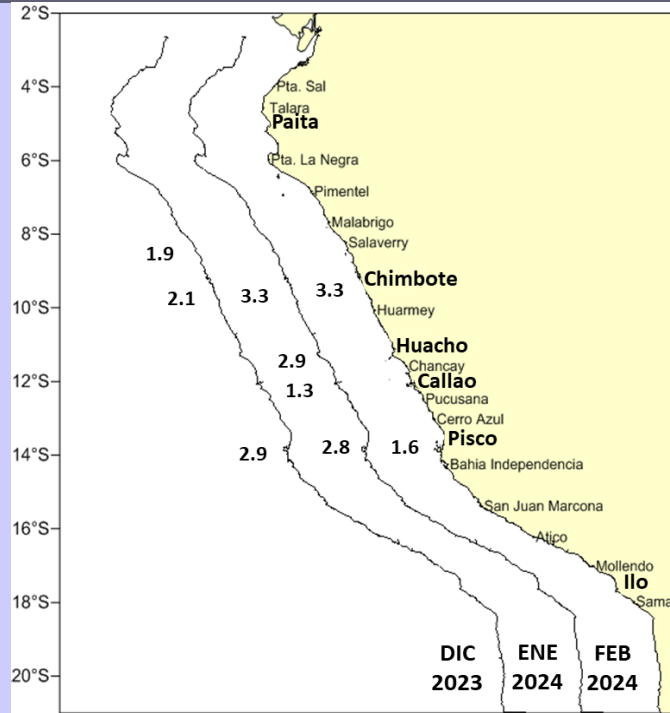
2°S
4°S
6°S
8°S
10°S
12°S
14°S
16°S
18°S
20°S

Pta. Sal
Talara
Paita
Pta. La Negra
Pimentel
Malabrigo
Salaverry
Chimbote
Huarmey
Huacho
Chancay
Callao
Pucusana
Cerro Azul
Pisco
Bahia Independencia
San Juan Marcona
Atico
Mollendo
Ilo
Sama

1.9
2.1
3.3
3.3
2.9
1.3
2.9
2.8
1.6

DIC 2023
ENE 2024
FEB 2024